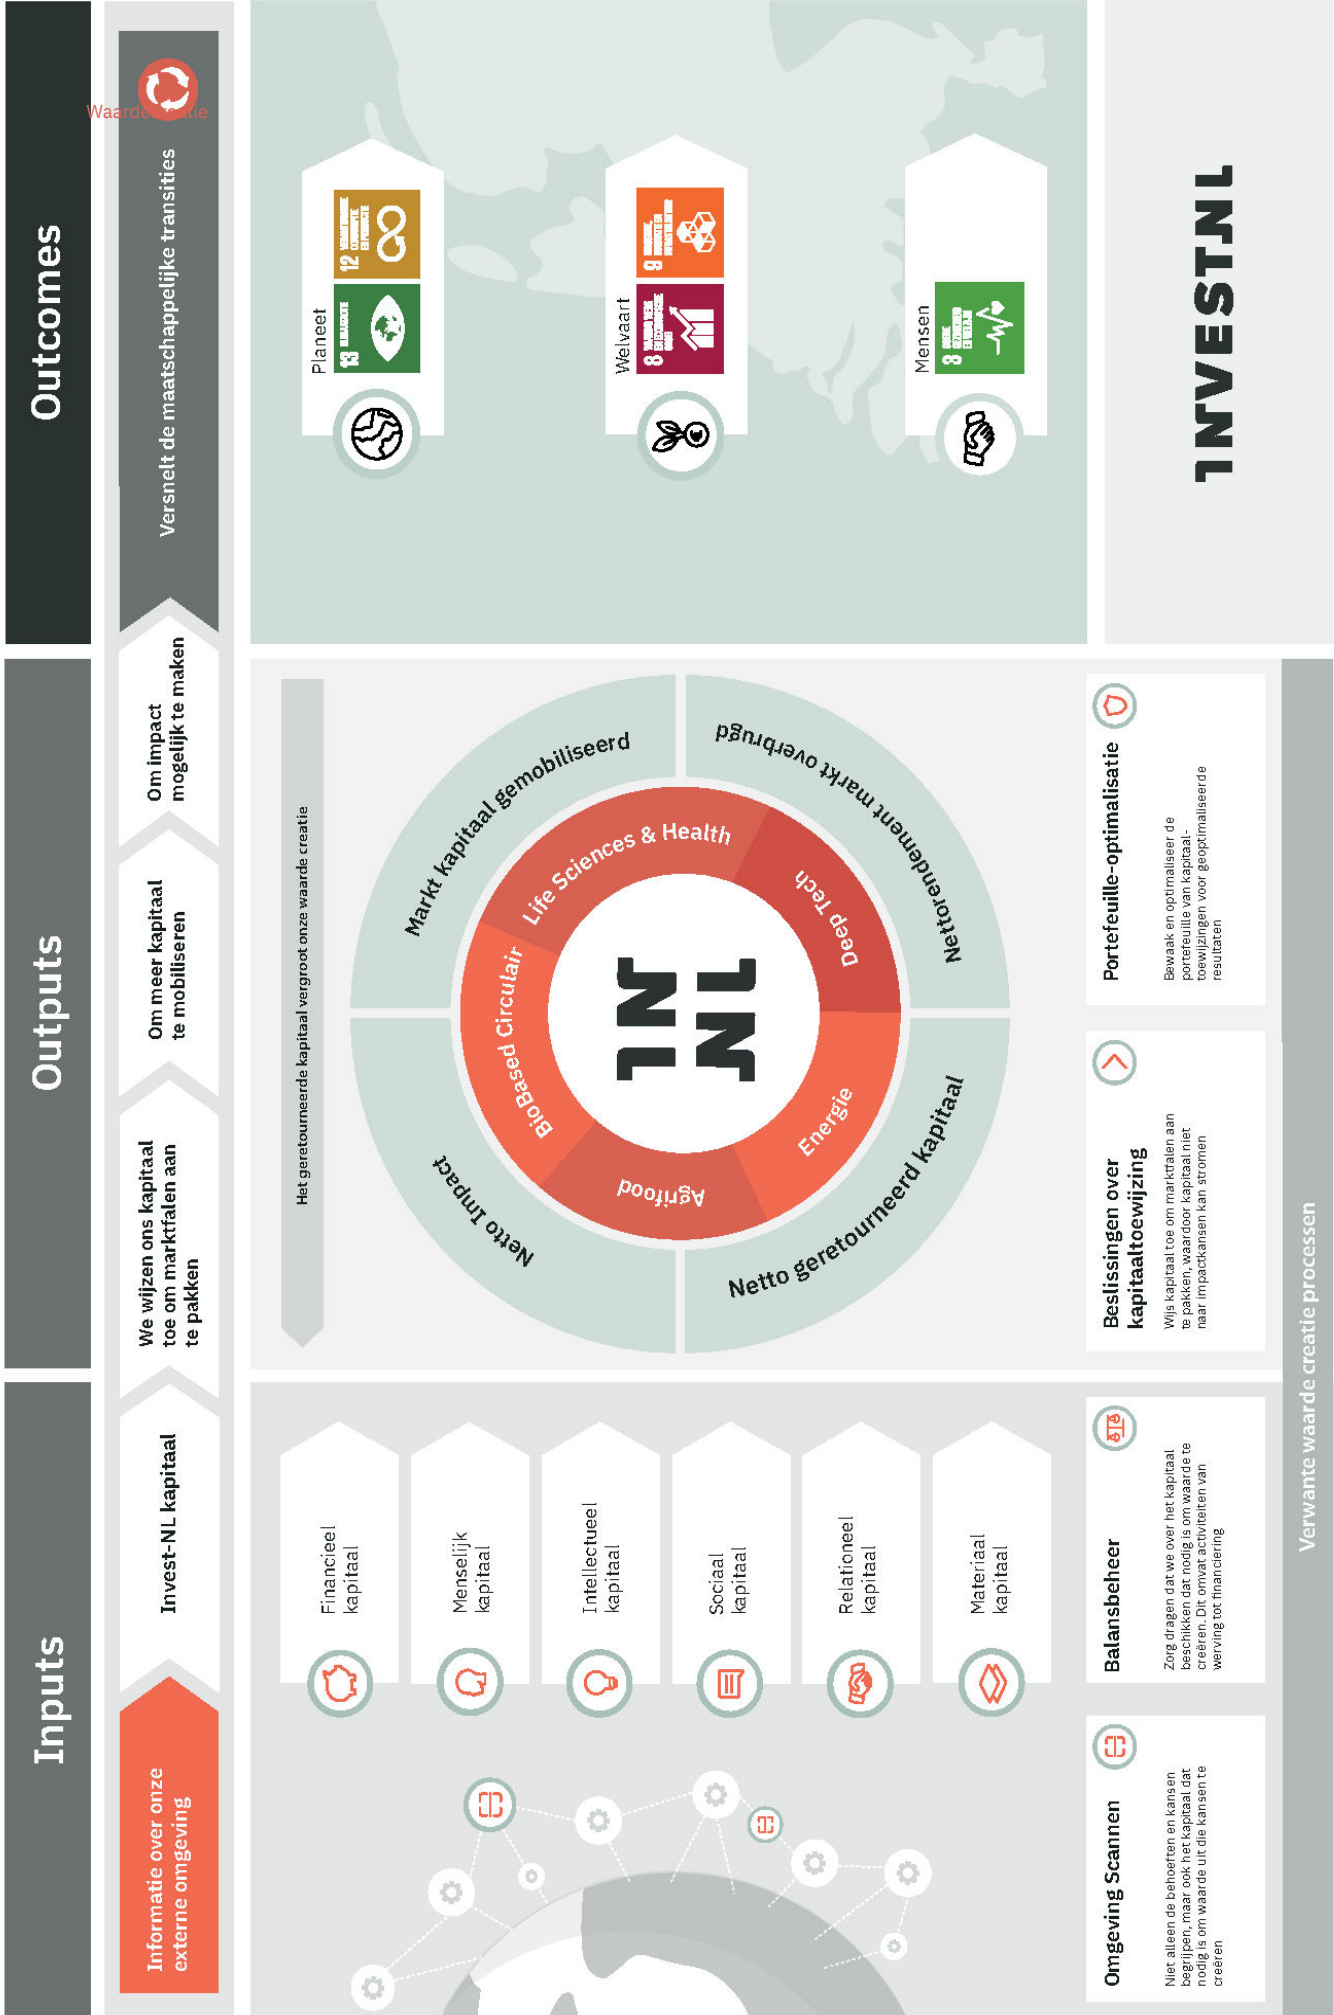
Inputs

Outputs

Outcomes

Informatie over onze externe omgeving

Invest-NL kapitaal

We wijzen ons kapitaal toe om marktfalen aan te pakken

Om meer kapitaal te mobiliseren

Om impact mogelijk te maken

Versnelt de maatschappelijke transities

Waardecreatie

Financieel kapitaal

Menselijk kapitaal

Intellectueel kapitaal

Sociaal kapitaal

Relationeel kapitaal

Materiaal kapitaal

Het geretourneerde kapitaal vergroot onze waarde creatie

Markt kapitaal gemobiliseerd

Nettorendement markt overbrugd

Netto geretourneerd kapitaal

Netto Impact

Life Sciences & Health

Deep Tech

Energie

Agrifood

BioBased Circulair

NL

Planeet

Welvaart

Mensen

13

12

8

9

3

INVESTNL

Omgeving Scannen

Niet alleen de behoeften en kansen begrijpen, maar ook het kapitaal dat nodig is om waarde uit die kansen te creëren

Balansbeheer

Zorg dragen dat we over het kapitaal beschikken dat nodig is om waarde te creëren. Dit omvat activiteiten van werving tot financiering

Beslissingen over kapitaaltoewijzing

Wijs kapitaal toe om marktfalen aan te pakken, waardoor kapitaal niet naar impactkansen kan stromen

Portefeuille-optimalisatie

Bewaak en optimaliseer de portefeuille van kapitaaltoewijzingen voor geoptimaliseerde resultaten

Verwante waarde creatie processen